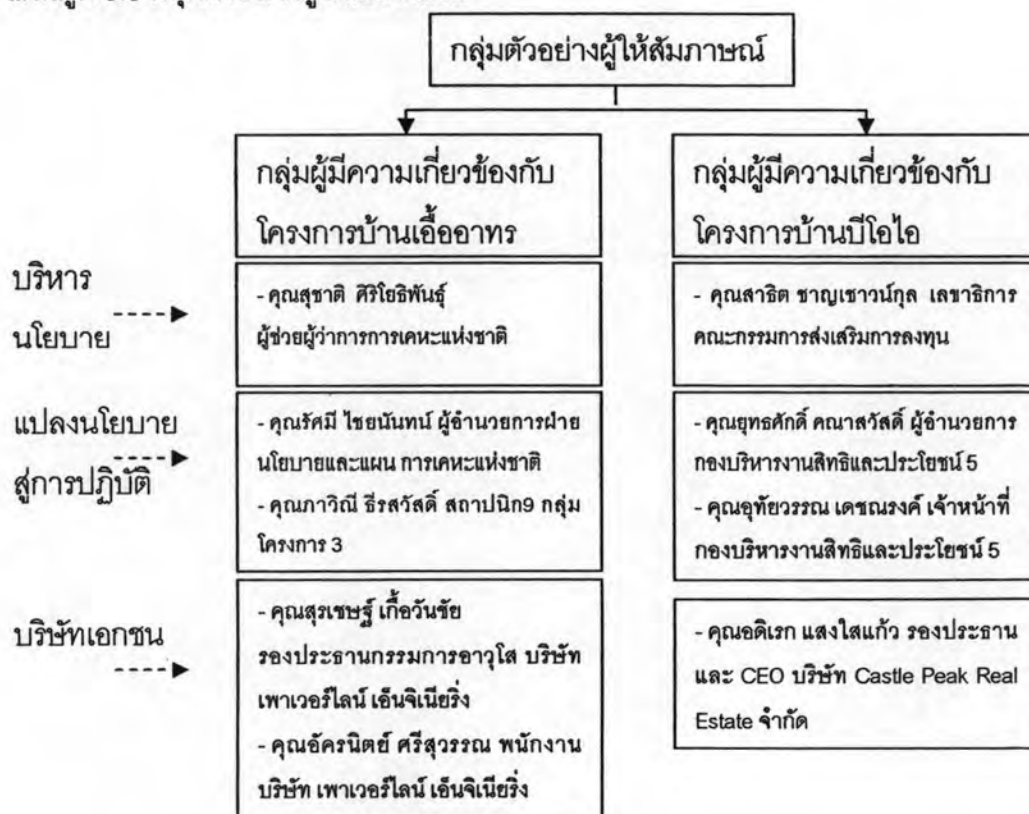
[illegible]

กลุ่มตัวอย่างผู้ให้สัมภาษณ์

กลุ่มผู้มีความเกี่ยวข้องกับโครงการบ้านเอื้ออาทร

กลุ่มผู้มีความเกี่ยวข้องกับโครงการบ้านบีโอไอ

บริหารนโยบาย

- คุณสุชาติ ศิริโยธิพันธุ์ ผู้ช่วยผู้ว่าการการเคหะแห่งชาติ

- คุณสาริต ชาญเชาวน์กุล เลขาธิการคณะกรรมการส่งเสริมการลงทุน

แปลงนโยบายสู่การปฏิบัติ

- คุณรัศมี ไชยนันทน์ ผู้อำนวยการฝ่ายนโยบายและแผน การเคหะแห่งชาติ
- คุณภาวิณี ธีรสวัสดิ์ สถาปนิก9 กลุ่มโครงการ 3

- คุณยุทธศักดิ์ คณาสวัสดิ์ ผู้อำนวยการกองบริหารงานสิทธิและประโยชน์ 5
- คุณอุทัยวรรณ เดชณรงค์ เจ้าหน้าที่กองบริหารงานสิทธิและประโยชน์ 5

บริษัทเอกชน

- คุณสุรเชษฐ์ เกื้อวันชัย รองประธานกรรมการอาวุโส บริษัท เพาเวอร์ไลน์ เอ็นจิเนียริ่ง
- คุณอัครนิตย์ ศรีสุวรรณ พนักงานบริษัท เพาเวอร์ไลน์ เอ็นจิเนียริ่ง

- คุณอดิเรก แสงใสแก้ว รองประธานและ CEO บริษัท Castle Peak Real Estate จำกัด